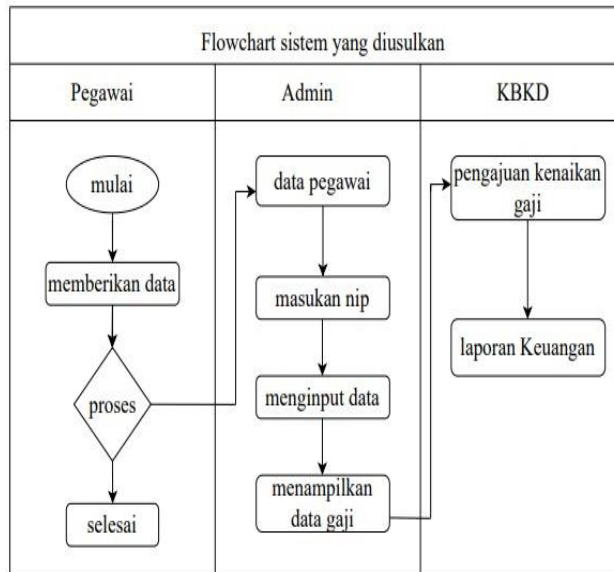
Flowchart sistem yang diusulkan

Pegawai

mulai

memberikan data

proses

selesai

Admin

data pegawai

masukan nip

menginput data

menampilkan data gaji

KBKD

pengajuan kenaikan gaji

laporan Keuangan